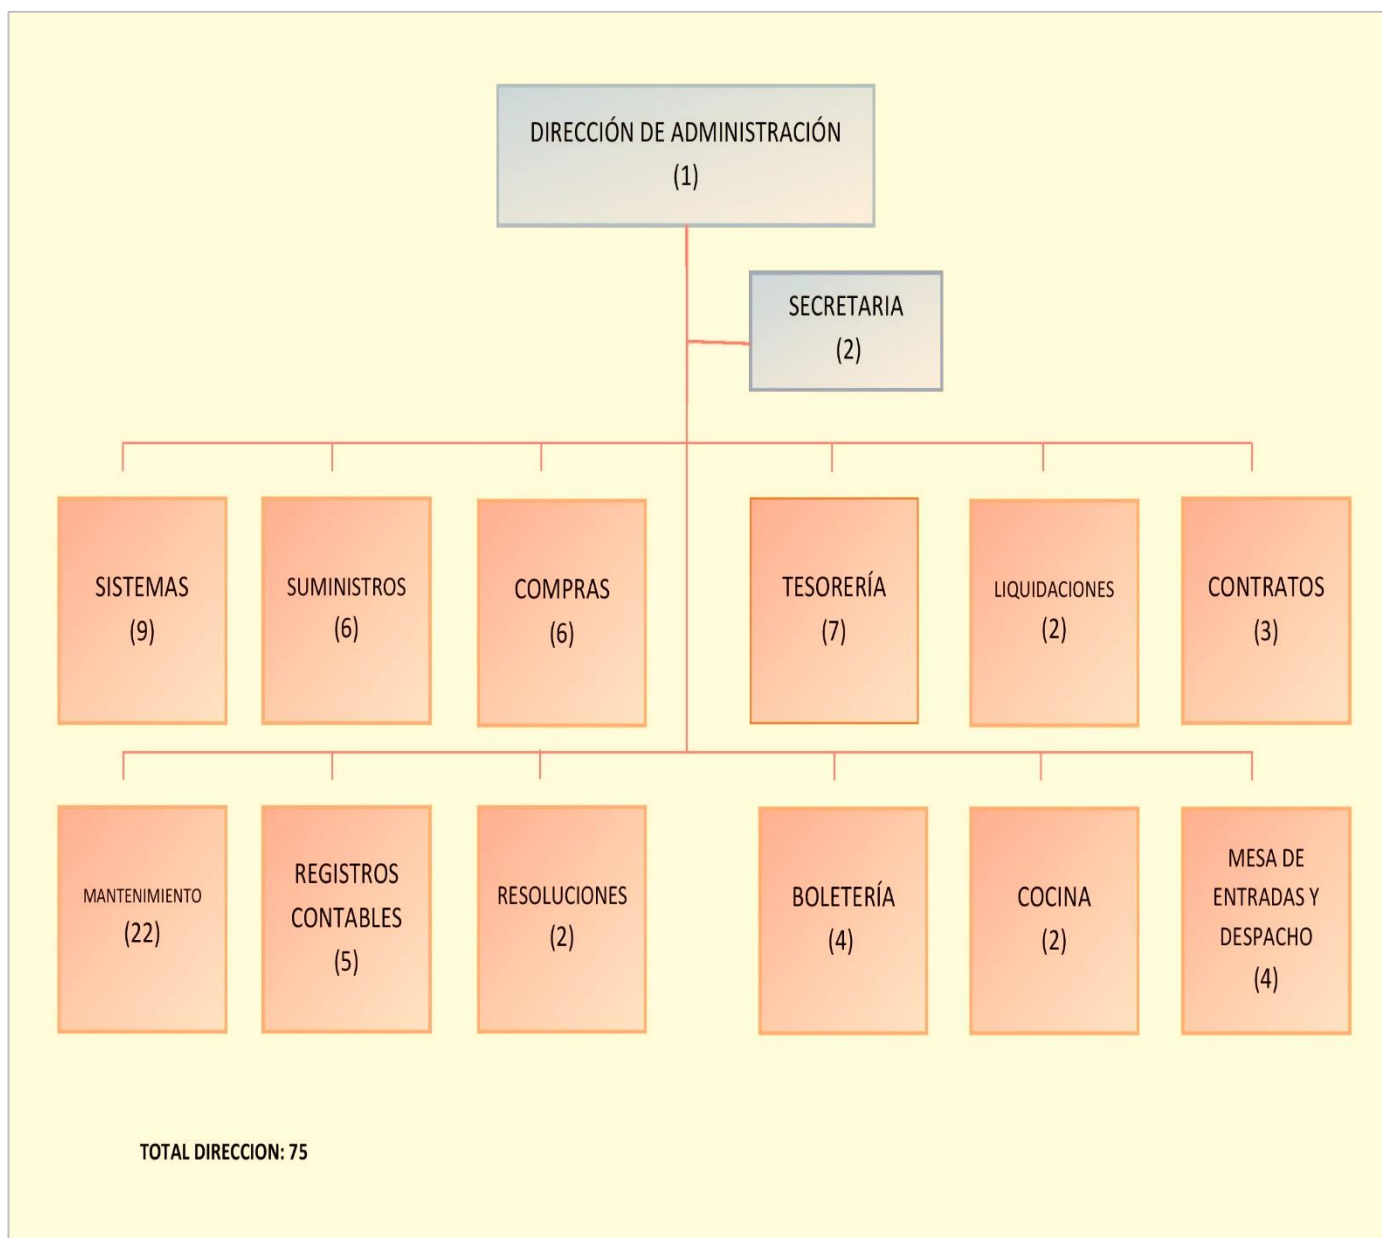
DIRECCIÓN DE ADMINISTRACIÓN
(1)

SECRETARIA
(2)

SISTEMAS
(9)

SUMINISTROS
(6)

COMPRAS
(6)

TESORERÍA
(7)

LIQUIDACIONES
(2)

CONTRATOS
(3)

MANTENIMIENTO
(22)

REGISTROS CONTABLES
(5)

RESOLUCIONES
(2)

BOLETERÍA
(4)

COCINA
(2)

MESA DE ENTRADAS Y DESPACHO
(4)

TOTAL DIRECCION: 75